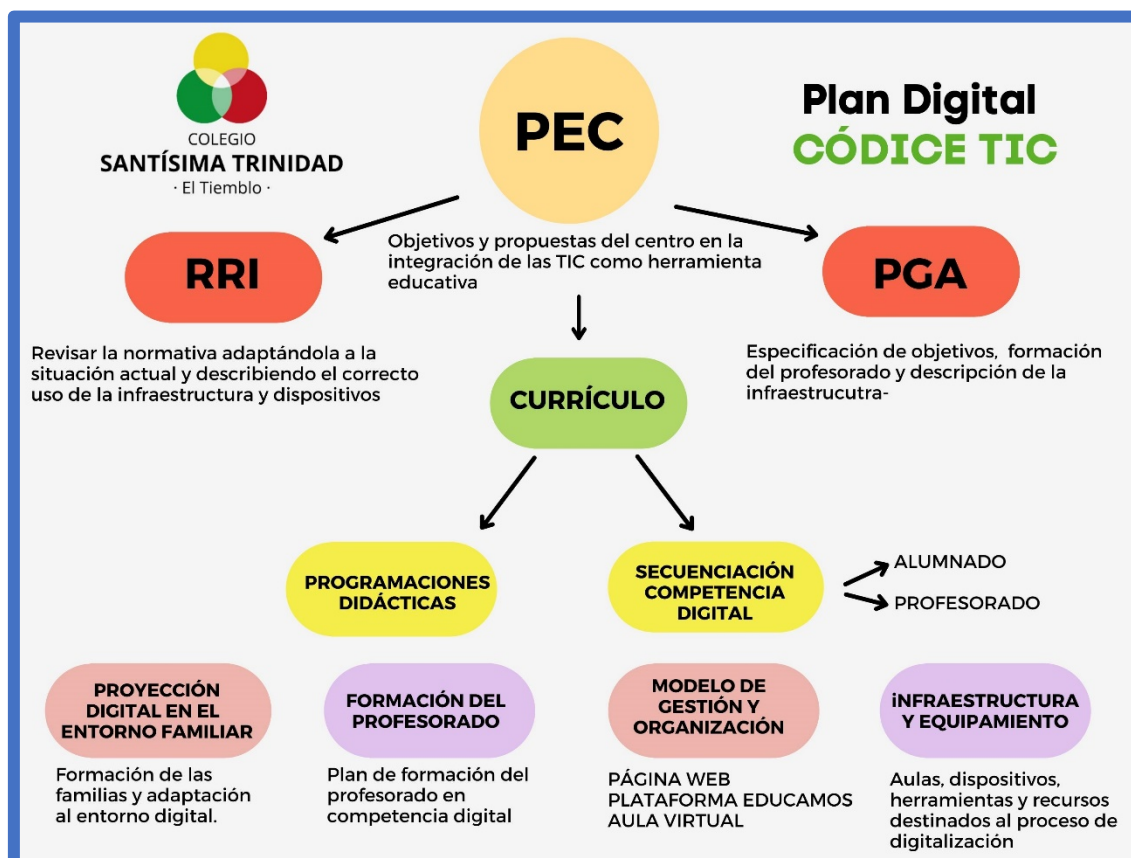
COLEGIO
SANTÍSIMA TRINIDAD
· El Tiemblo ·

PEC

Plan Digital
CÓDICE TIC

RRI

Objetivos y propuestas del centro en la integración de las TIC como herramienta educativa

PGA

Revisar la normativa adaptándola a la situación actual y describiendo el correcto uso de la infraestructura y dispositivos

CURRÍCULO

Especificación de objetivos, formación del profesorado y descripción de la infraestrucutra-

PROGRAMACIONES DIDÁCTICAS

SECUENCIACIÓN COMPETENCIA DIGITAL

ALUMNADO

PROFESORADO

PROYECCIÓN DIGITAL EN EL ENTORNO FAMILIAR

Formación de las familias y adaptación al entorno digital.

FORMACIÓN DEL PROFESORADO

Plan de formación del profesorado en competencia digital

MODELO DE GESTIÓN Y ORGANIZACIÓN

PÁGINA WEB
PLATAFORMA EDUCAMOS
AULA VIRTUAL

ÍNFRAESTRUCTURA Y EQUIPAMIENTO

Aulas, dispositivos, herramientas y recursos destinados al proceso de digitalización